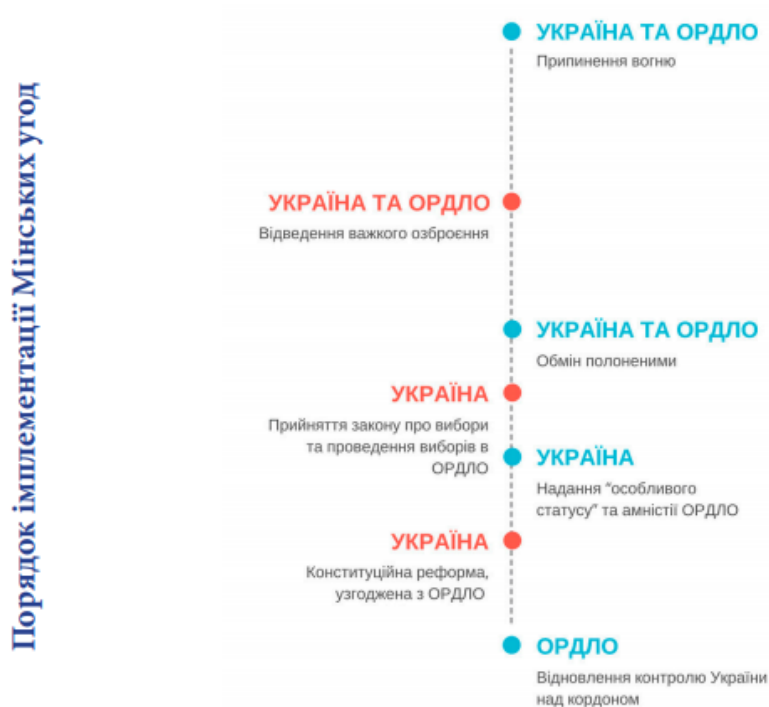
Порядок імплементації Мінських угод

УКРАЇНА ТА ОРДЛО
Припинення вогню

УКРАЇНА ТА ОРДЛО
Відведення важкого озброєння

УКРАЇНА ТА ОРДЛО
Обмін полоненими

УКРАЇНА
Прийняття закону про вибори та проведення виборів в ОРДЛО

УКРАЇНА
Надання "особливого статусу" та амністії ОРДЛО

УКРАЇНА
Конституційна реформа, узгоджена з ОРДЛО

ОРДЛО
Відновлення контролю України над кордоном